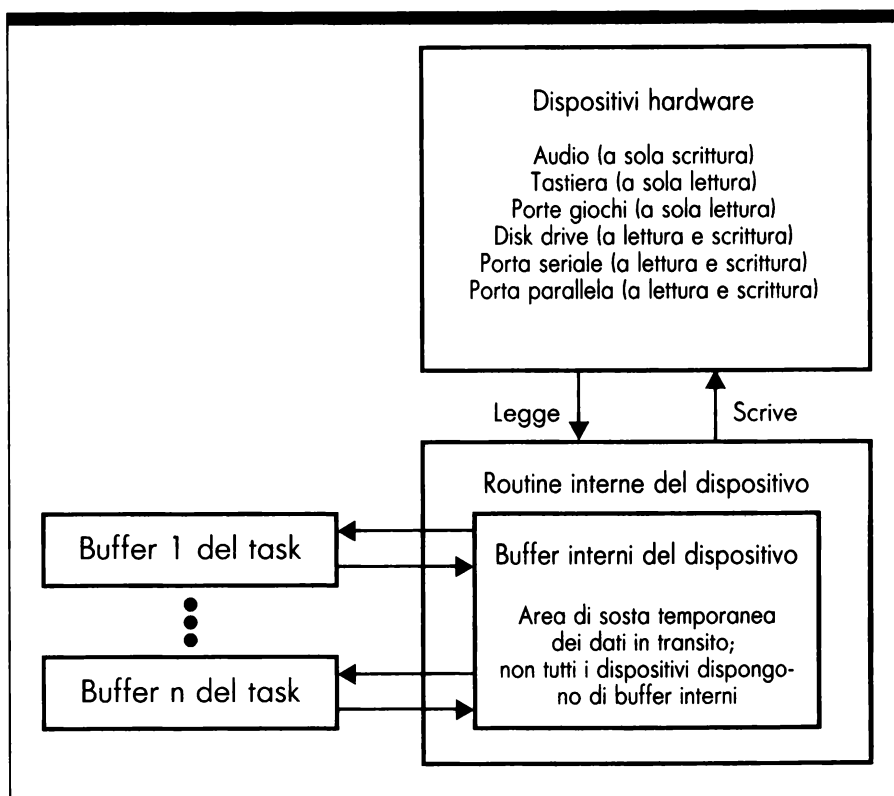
Dispositivi hardware

Audio (a sola scrittura)
Tastiera (a sola lettura)
Porte giochi (a sola lettura)
Disk drive (a lettura e scrittura)
Porta seriale (a lettura e scrittura)
Porta parallela (a lettura e scrittura)

Legge

Scrive

Routine interne del dispositivo

Buffer 1 del task

Buffer n del task

Buffer interni del dispositivo

Area di sosta temporanea dei dati in transito; non tutti i dispositivi dispongono di buffer interni